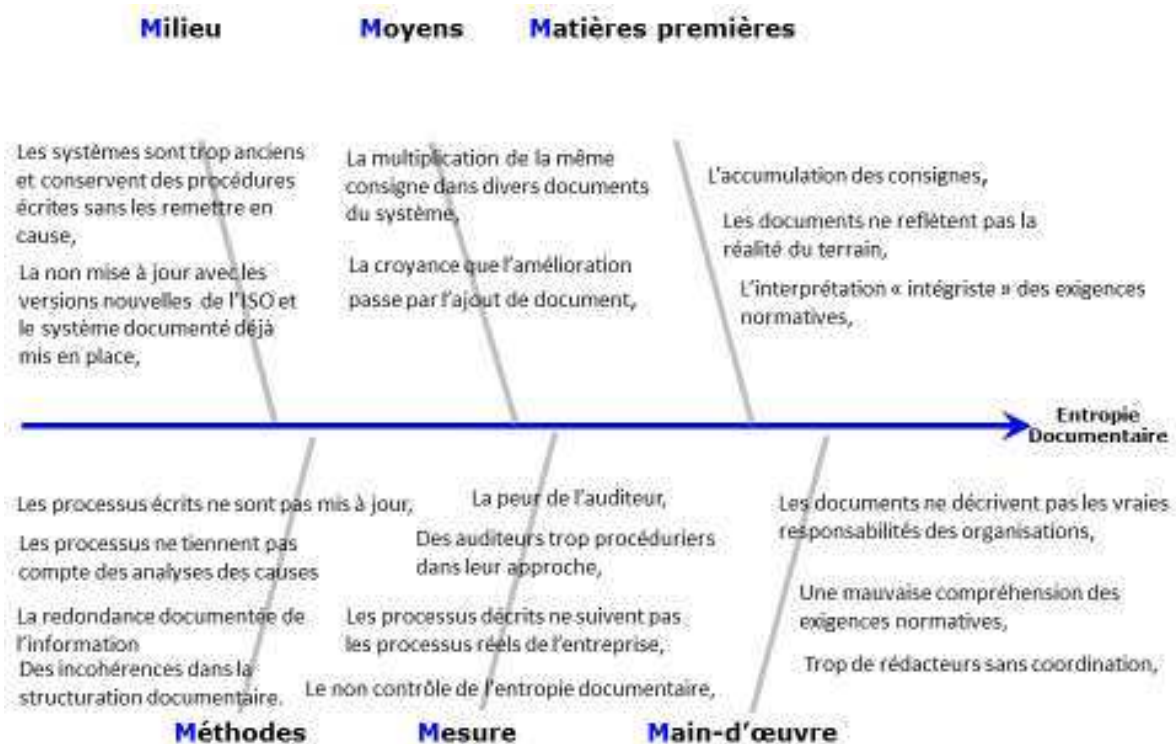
Milieu

Moyens

Matières premières

Les systèmes sont trop anciens et conservent des procédures écrites sans les remettre en cause,

La non mise à jour avec les versions nouvelles de l'ISO et le système documenté déjà mis en place,

La multiplication de la même consigne dans divers documents du système,

La croyance que l'amélioration passe par l'ajout de document,

L'accumulation des consignes,

Les documents ne reflètent pas la réalité du terrain,

L'interprétation « intégriste » des exigences normatives,

Entropie Documentaire

Les processus écrits ne sont pas mis à jour,

Les processus ne tiennent pas compte des analyses des causes

La redondance documentée de l'information

Des incohérences dans la structuration documentaire.

La peur de l'auditeur,

Des auditeurs trop procéduriers dans leur approche,

Les processus décrits ne suivent pas les processus réels de l'entreprise,

Le non contrôle de l'entropie documentaire,

Les documents ne décrivent pas les vraies responsabilités des organisations,

Une mauvaise compréhension des exigences normatives,

Trop de rédacteurs sans coordination,

Méthodes

Mesure

Main-d'œuvre